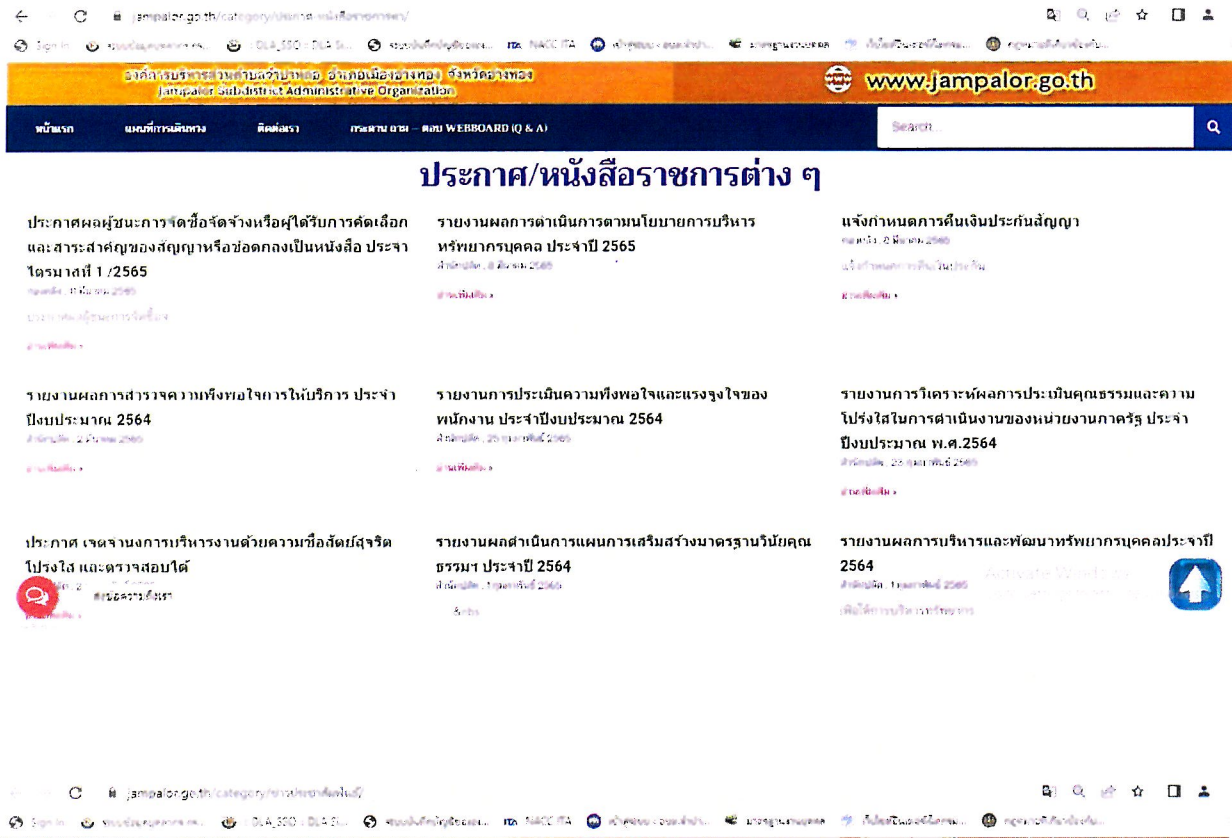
jampalor.go.th/category/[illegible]

องค์การบริหารส่วนตำบลจำปาหล่อ อำเภอเมืองอ่างทอง จังหวัดอ่างทอง
Jampalor Subdistrict Administrative Organization

www.jampalor.go.th

หน้าแรก แผนที่การเดินทาง ติดต่อเรา กระดาน ถาม – ตอบ WEBBOARD (Q & A)

Search...

ประกาศ/หนังสือราชการต่าง ๆ

ประกาศผลผู้ชนะการจัดซื้อจัดจ้างหรือผู้ได้รับการคัดเลือกและสาระสำคัญของสัญญาหรือข้อตกลงเป็นหนังสือ ประจำไตรมาสที่ 1 /2565

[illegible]

อ่านเพิ่มเติม »

รายงานผลการดำเนินการตามนโยบายการบริหารทรัพยากรบุคคล ประจำปี 2565

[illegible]

อ่านเพิ่มเติม »

แจ้งกำหนดการคืนเงินประกันสัญญา

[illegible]

อ่านเพิ่มเติม »

รายงานผลการสำรวจความพึงพอใจการให้บริการ ประจำปีงบประมาณ 2564

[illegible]

อ่านเพิ่มเติม »

รายงานการประเมินความพึงพอใจและแรงจูงใจของพนักงาน ประจำปีงบประมาณ 2564

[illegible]

อ่านเพิ่มเติม »

รายงานการวิเคราะห์ผลการประเมินคุณธรรมและความโปร่งใสในการดำเนินงานของหน่วยงานภาครัฐ ประจำปีงบประมาณ พ.ศ.2564

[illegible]

อ่านเพิ่มเติม »

ประกาศ เจตจานงการบริหารงานด้วยความซื่อสัตย์สุจริตโปร่งใส และตรวจสอบได้

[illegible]

ส่งข้อความถึงเรา

รายงานผลดำเนินการแผนการเสริมสร้างมาตรฐานวินัยคุณธรรม ประจำปี 2564

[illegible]

รายงานผลการบริหารและพัฒนาทรัพยากรบุคคลประจำปี 2564

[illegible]

jampalor.go.th/category/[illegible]